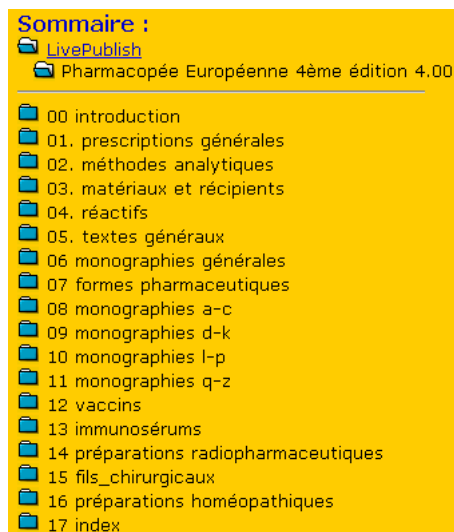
Sommaire :
LivePublish
Pharmacopée Européenne 4ème édition 4.00

00 introduction
01. prescriptions générales
02. méthodes analytiques
03. matériaux et récipients
04. réactifs
05. textes généraux
06 monographies générales
07 formes pharmaceutiques
08 monographies a-c
09 monographies d-k
10 monographies l-p
11 monographies q-z
12 vaccins
13 immunosérums
14 préparations radiopharmaceutiques
15 fils_chirurgicaux
16 préparations homéopathiques
17 index